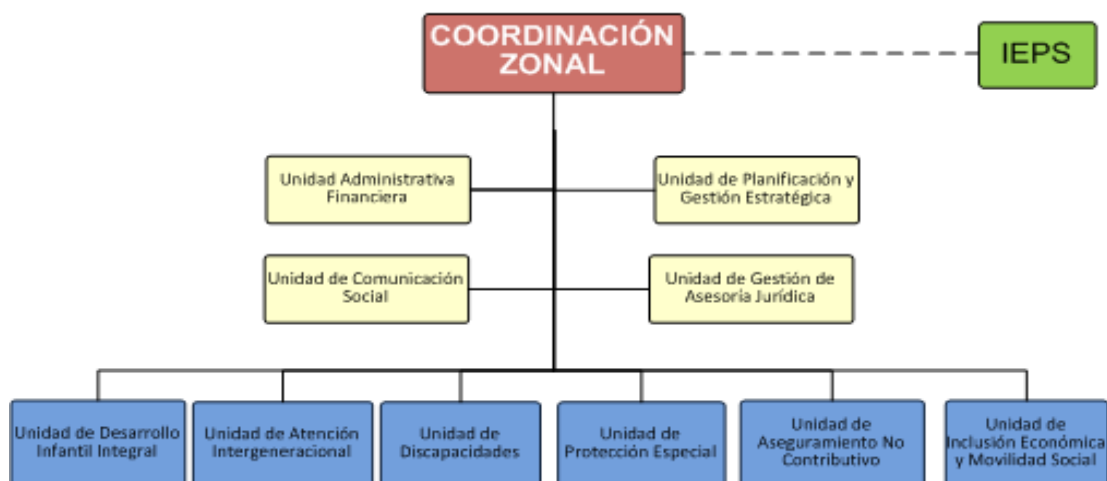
COORDINACIÓN ZONAL

IEPS

Unidad Administrativa Financiera

Unidad de Planificación y Gestión Estratégica

Unidad de Comunicación Social

Unidad de Gestión de Asesoría Jurídica

Unidad de Desarrollo Infantil Integral

Unidad de Atención Intergeneracional

Unidad de Discapacidades

Unidad de Protección Especial

Unidad de Aseguramiento No Contributivo

Unidad de Inclusión Económica y Movilidad Social